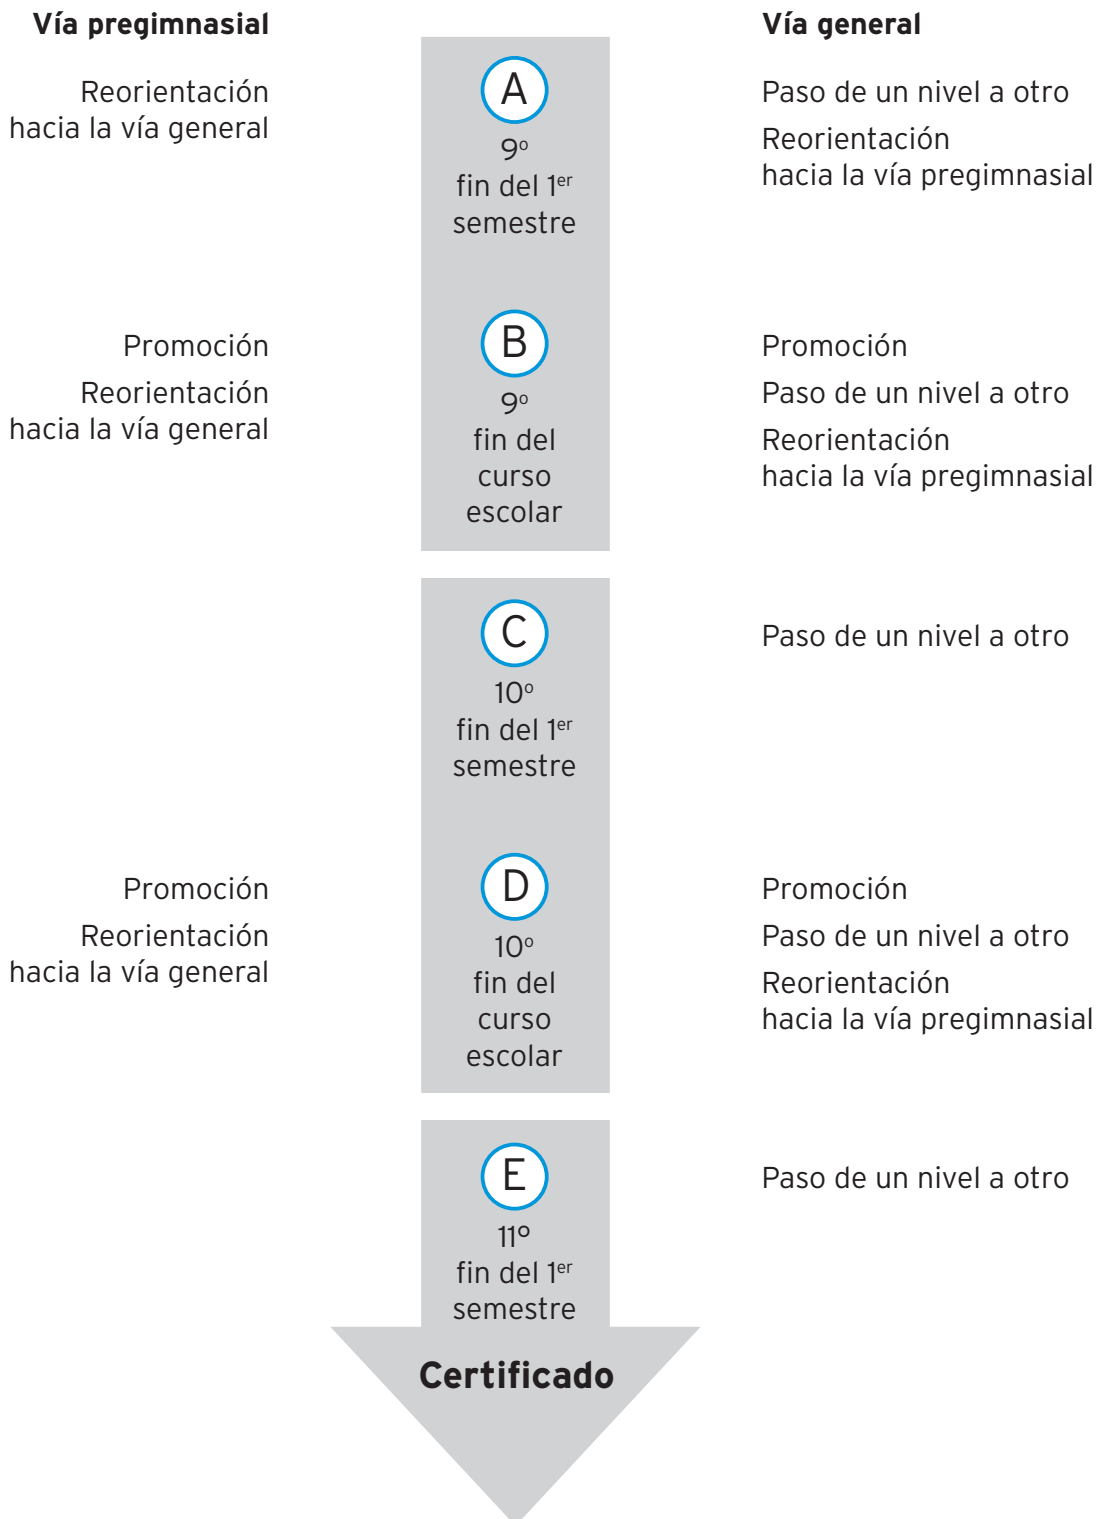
Vía pregimnasial

Reorientación hacia la vía general

A
9º
fin del 1er semestre

Vía general

Paso de un nivel a otro

Reorientación hacia la vía pregimnasial

Promoción

Reorientación hacia la vía general

B
9º
fin del curso escolar

Promoción

Paso de un nivel a otro

Reorientación hacia la vía pregimnasial

C
10º
fin del 1er semestre

Paso de un nivel a otro

Promoción

Reorientación hacia la vía general

D
10º
fin del curso escolar

Promoción

Paso de un nivel a otro

Reorientación hacia la vía pregimnasial

E
11º
fin del 1er semestre

Paso de un nivel a otro

Certificado